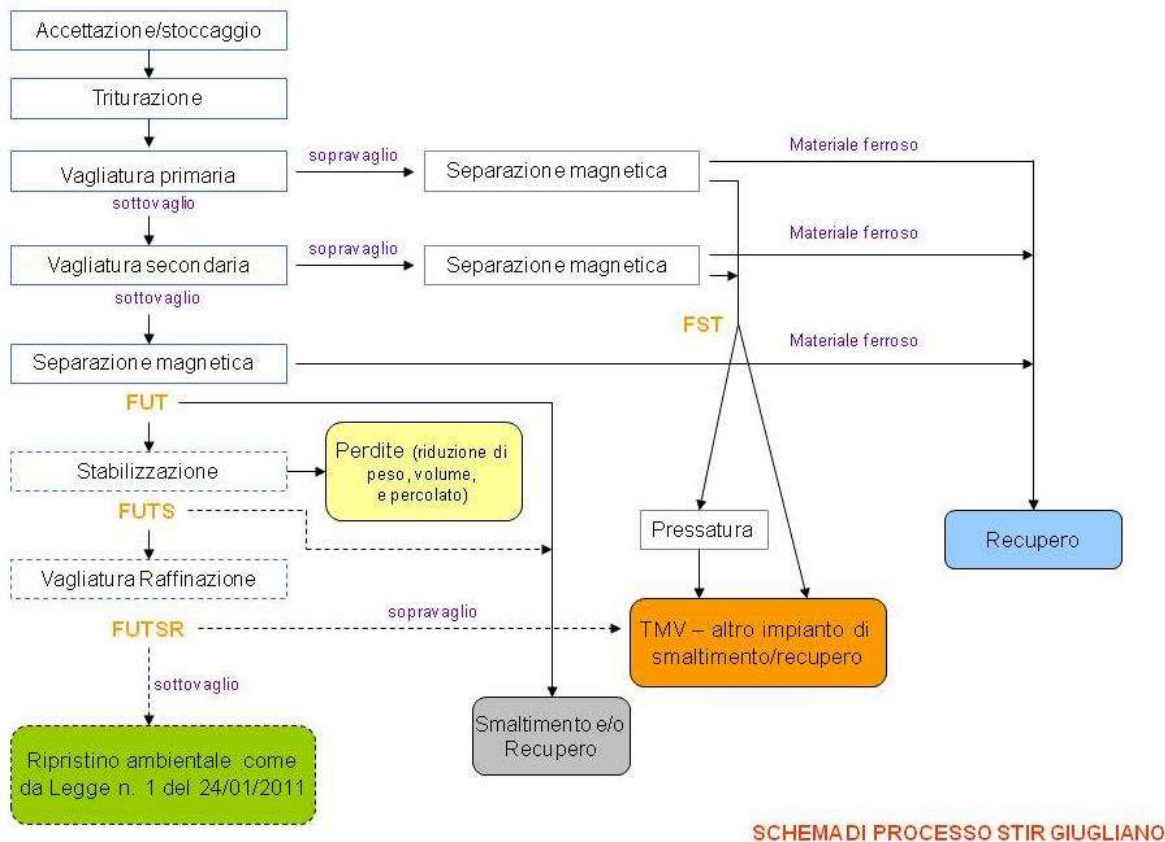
Accettazione/stoccaggio

Triturazione

Vagliatura primaria

sopravaglio

Separazione magnetica

Materiale ferroso

sottovaglio

Vagliatura secondaria

sopravaglio

Separazione magnetica

Materiale ferroso

sottovaglio

FST

Separazione magnetica

Materiale ferroso

FUT

Stabilizzazione

Perdite (riduzione di peso, volume, e percolato)

FUTS

Pressatura

Recupero

Vagliatura Raffinazione

sopravaglio

FUTSR

TMV – altro impianto di smaltimento/recupero

sottovaglio

Smaltimento e/o Recupero

Ripristino ambientale come da Legge n. 1 del 24/01/2011

SCHEMA DI PROCESSO STIR GIUGLIANO